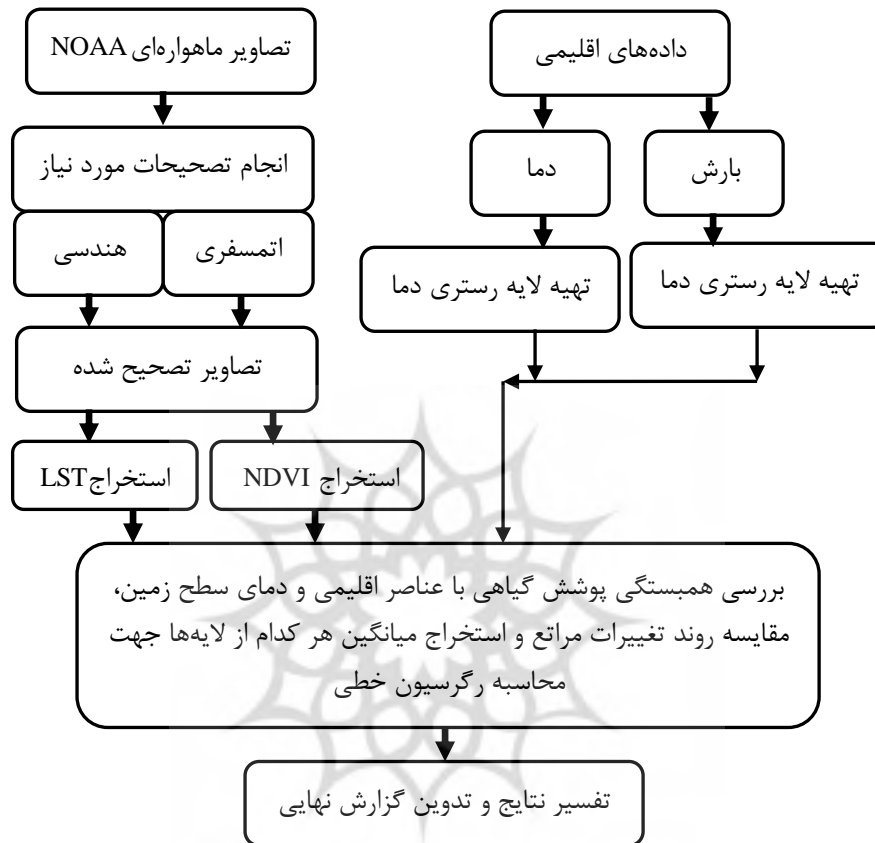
دادههای اقلیمی

بارش

دما

تهیه لایه رستری دما

تهیه لایه رستری دما

تصاویر ماهوارهای NOAA

انجام تصحیحات مورد نیاز

اتمسفری

هندسی

تصاویر تصحیح شده

استخراج NDVI

استخراجLST

بررسی همبستگی پوشش گیاهی با عناصر اقلیمی و دمای سطح زمین، مقایسه روند تغییرات مراتع و استخراج میانگین هر کدام از لایهها جهت محاسبه رگرسیون خطی

تفسیر نتایج و تدوین گزارش نهایی